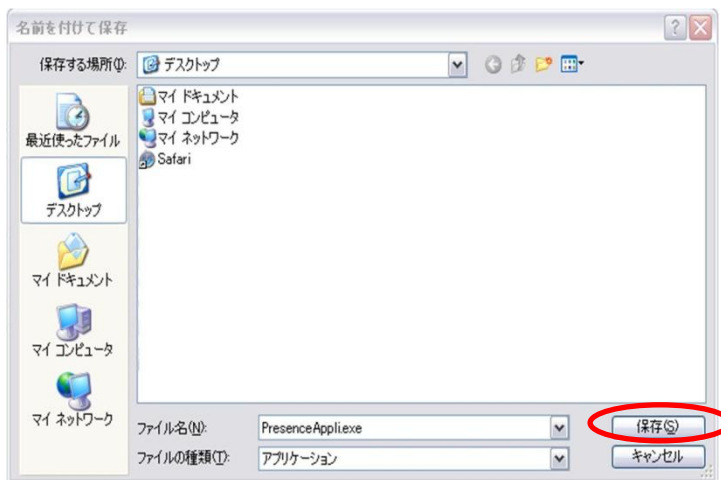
名前を付けて保存

保存する場所(I): デスクトップ

最近使ったファイル
デスクトップ
マイ ドキュメント
マイ コンピュータ
マイ ネットワーク

マイ ドキュメント
マイ コンピュータ
マイ ネットワーク
Safari

ファイル名(N): PresenceAppli.exe
ファイルの種類(T): アプリケーション

保存(S)
キャンセル